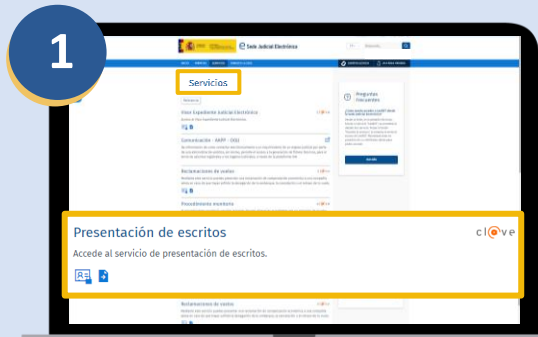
1

Sede Judicial Electrónica

Servicios

Visor Expediente Judicial Electrónico

Comunicación - AAPP - (CG)

Reclamaciones de usuarios

Procedimiento monitorio

Preguntas frecuentes

Presentación de escritos

cl@ve

Accede al servicio de presentación de escritos.

Reclamaciones de usuarios